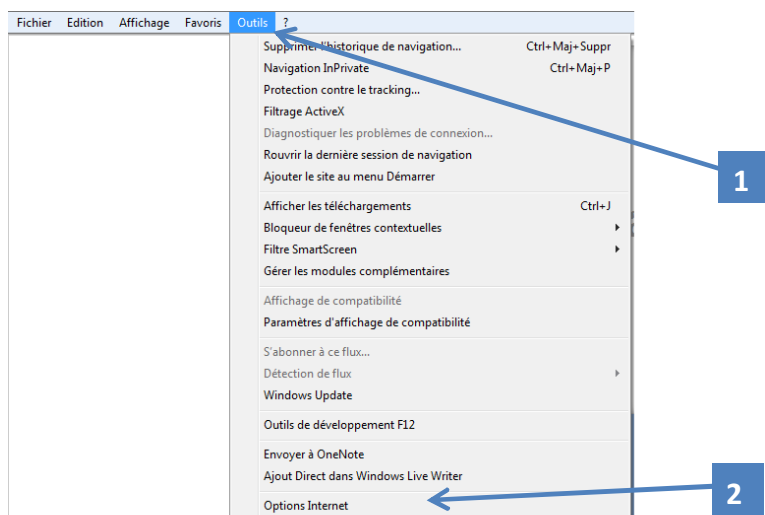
Fichier Edition Affichage Favoris Outils ?

Supprimer l'historique de navigation... Ctrl+Maj+Suppr
Navigation InPrivate Ctrl+Maj+P
Protection contre le tracking...
Filtrage ActiveX
Diagnostiquer les problèmes de connexion...
Rouvrir la dernière session de navigation
Ajouter le site au menu Démarrer

Afficher les téléchargements Ctrl+J
Bloqueur de fenêtres contextuelles
Filtre SmartScreen
Gérer les modules complémentaires

Affichage de compatibilité
Paramètres d'affichage de compatibilité

S'abonner à ce flux...
Détection de flux
Windows Update

Outils de développement F12

Envoyer à OneNote
Ajout Direct dans Windows Live Writer

Options Internet

1

2